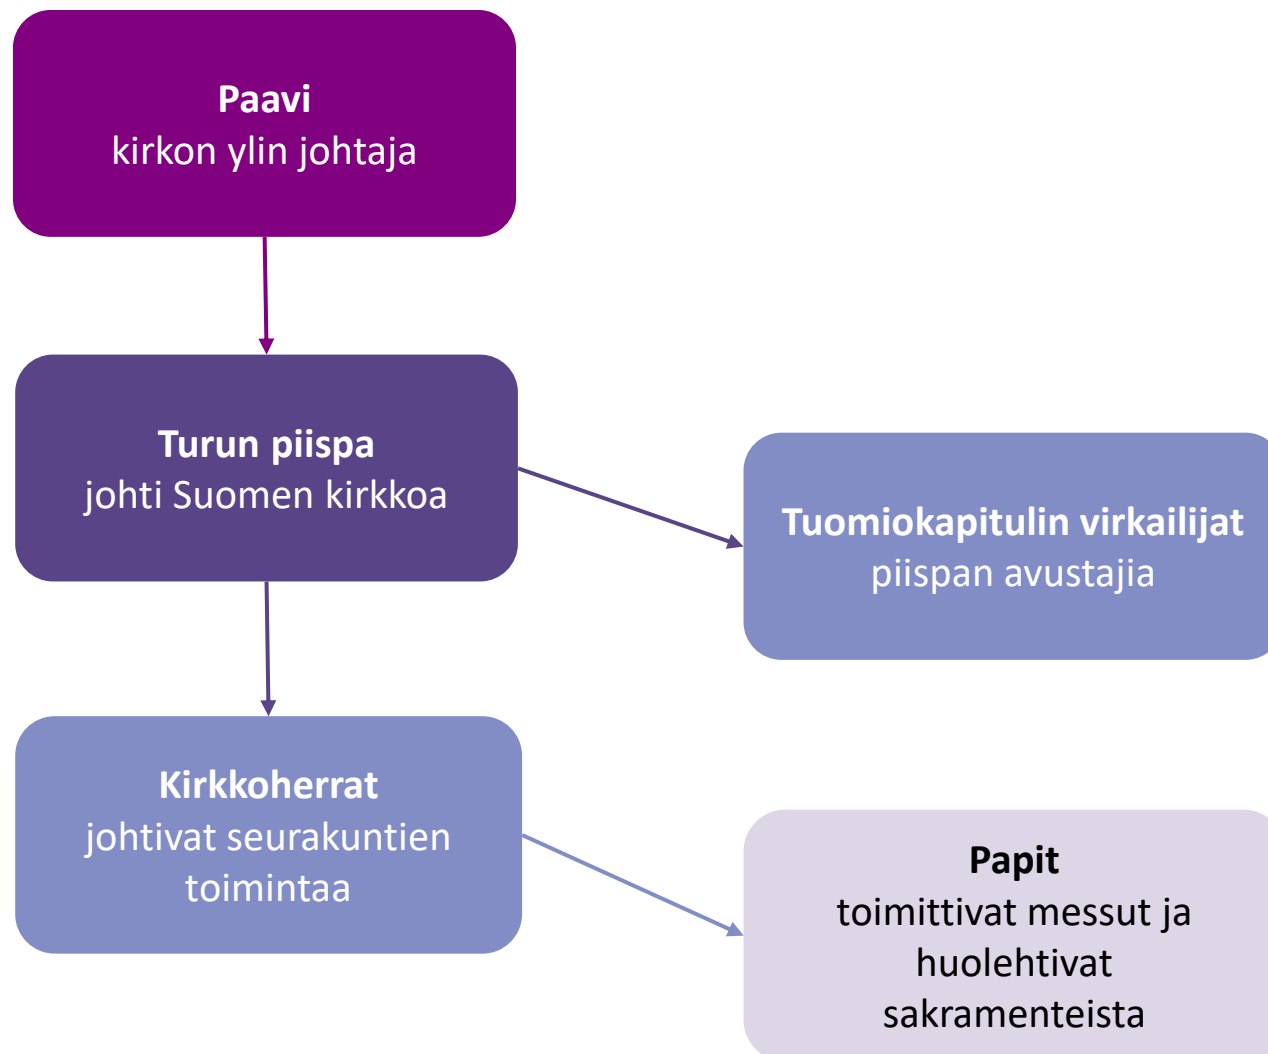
**Paavi**
kirkon ylin johtaja

**Turun piispa**
johti Suomen kirkkoa

**Tuomiokapitulin virkailijat**
piispan avustajia

**Kirkkoherrat**
johtivat seurakuntien toimintaa

**Papit**
toimittivat messut ja huolehtivat sakramenteista